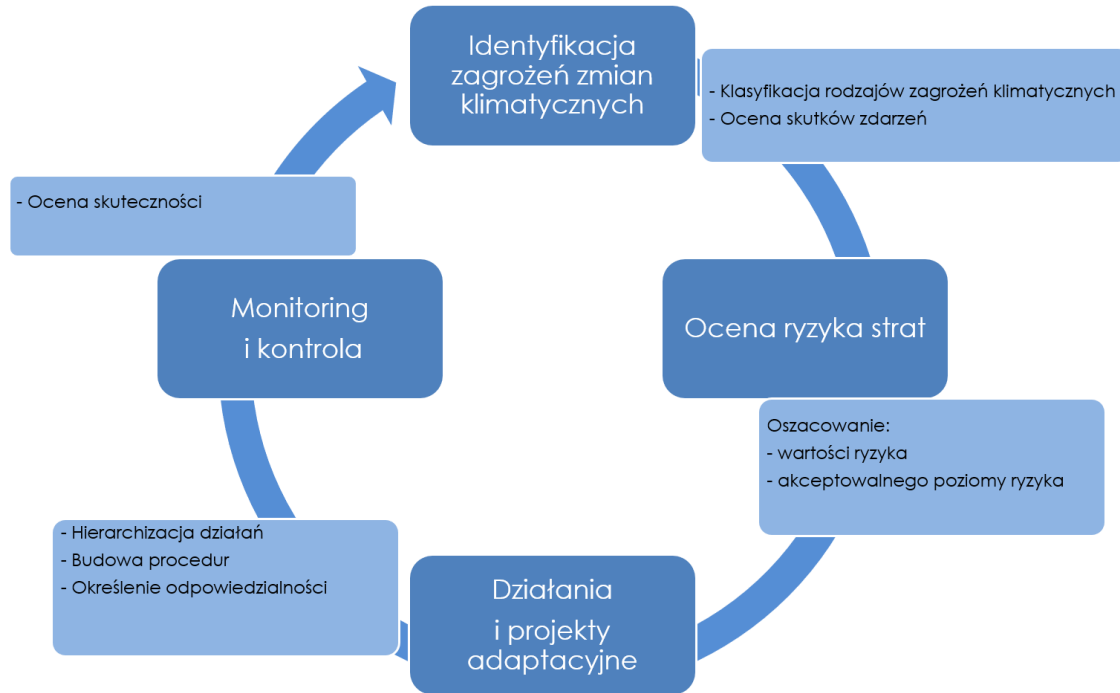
Identyfikacja zagrożeń zmian klimatycznych

- Klasyfikacja rodzajów zagrożeń klimatycznych
- Ocena skutków zdarzeń

Ocena ryzyka strat

Oszacowanie:
- wartości ryzyka
- akceptowalnego poziomy ryzyka

Działania i projekty adaptacyjne

- Hierarchizacja działań
- Budowa procedur
- Określenie odpowiedzialności

Monitoring i kontrola

- Ocena skuteczności